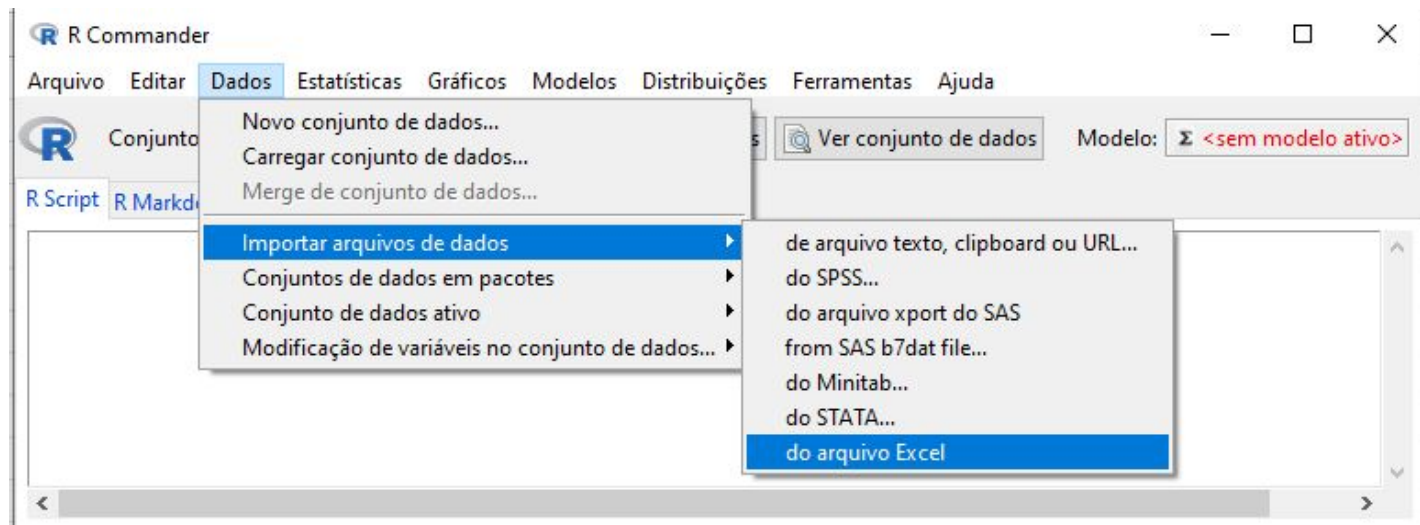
R Commander

Arquivo Editar Dados Estatísticas Gráficos Modelos Distribuições Ferramentas Ajuda

Conjunto

R Script R Markd

Novo conjunto de dados...
Carregar conjunto de dados...
Merge de conjunto de dados...
Importar arquivos de dados
Conjuntos de dados em pacotes
Conjunto de dados ativo
Modificação de variáveis no conjunto de dados...

s
Ver conjunto de dados
Modelo: Σ <sem modelo ativo>

de arquivo texto, clipboard ou URL...
do SPSS...
do arquivo xport do SAS
from SAS b7dat file...
do Minitab...
do STATA...
do arquivo Excel